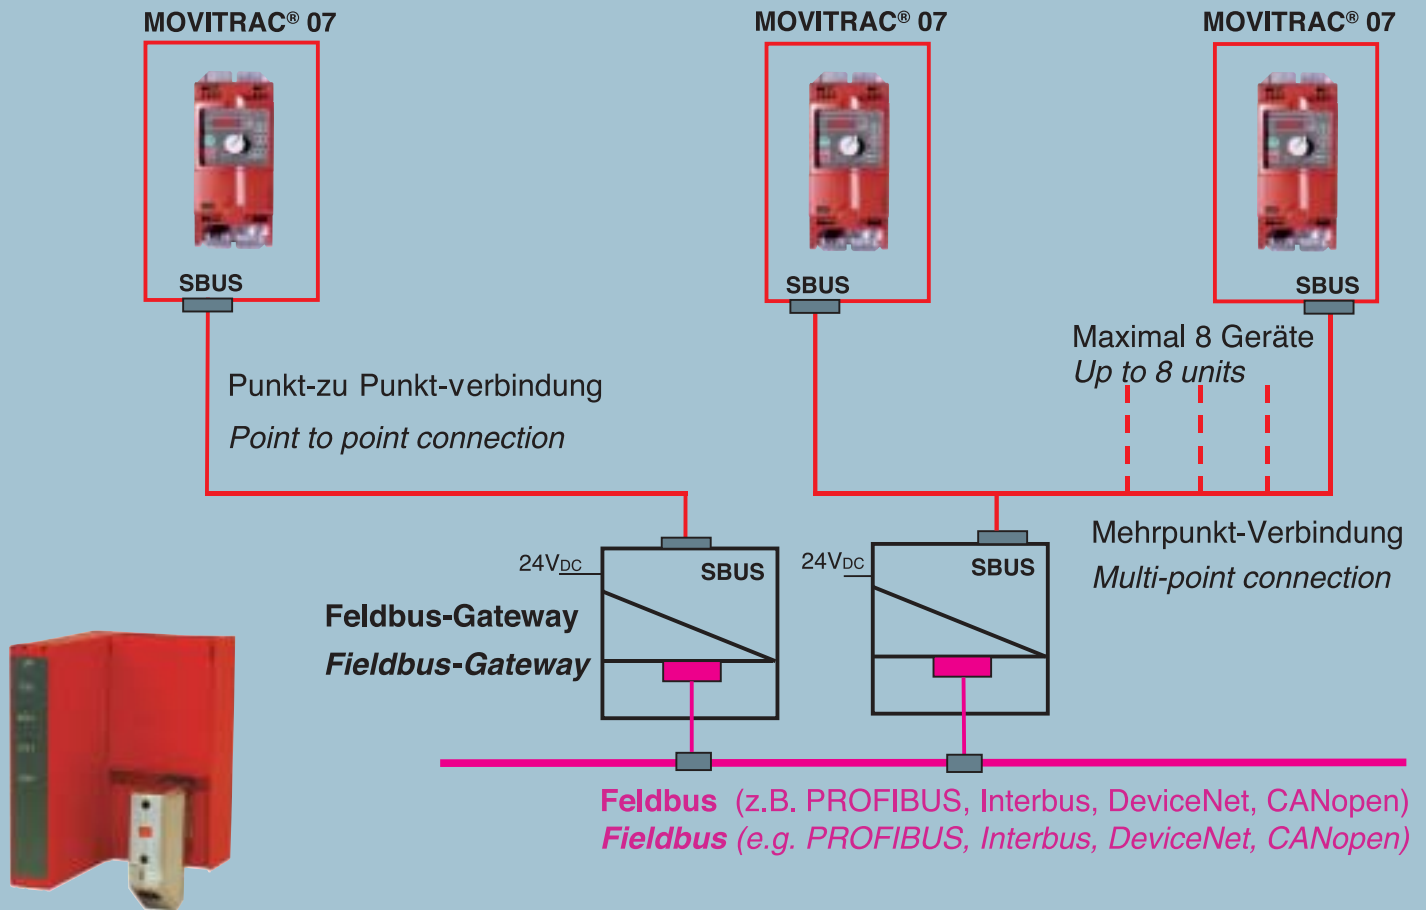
MOVITRAC® 07

MOVITRAC® 07

MOVITRAC® 07

SBUS

SBUS

SBUS

Maximal 8 Geräte
*Up to 8 units*

Punkt-zu Punkt-verbindung
*Point to point connection*

Mehrpunkt-Verbindung
*Multi-point connection*

$24V_{DC}$

SBUS

$24V_{DC}$

SBUS

**Feldbus-Gateway**
***Fieldbus-Gateway***

**Feldbus** (z.B. PROFIBUS, Interbus, DeviceNet, CANopen)
***Fieldbus*** *(e.g. PROFIBUS, Interbus, DeviceNet, CANopen)*